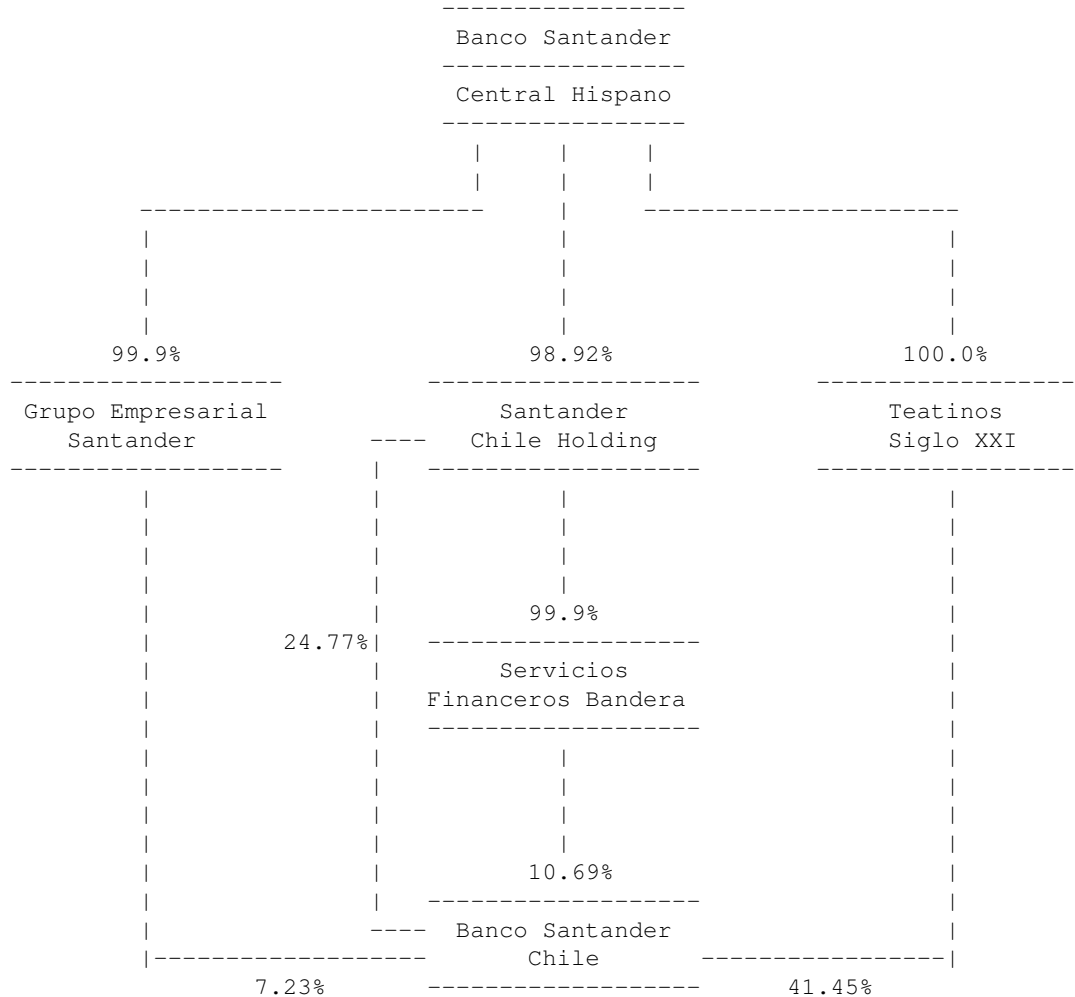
Banco Santander Central Hispano

99.9%
Grupo Empresarial Santander

98.92%
Santander Chile Holding

100.0%
Teatinos Siglo XXI

24.77%

99.9%
Servicios Financeros Bandera

10.69%
Banco Santander Chile

7.23%

41.45%